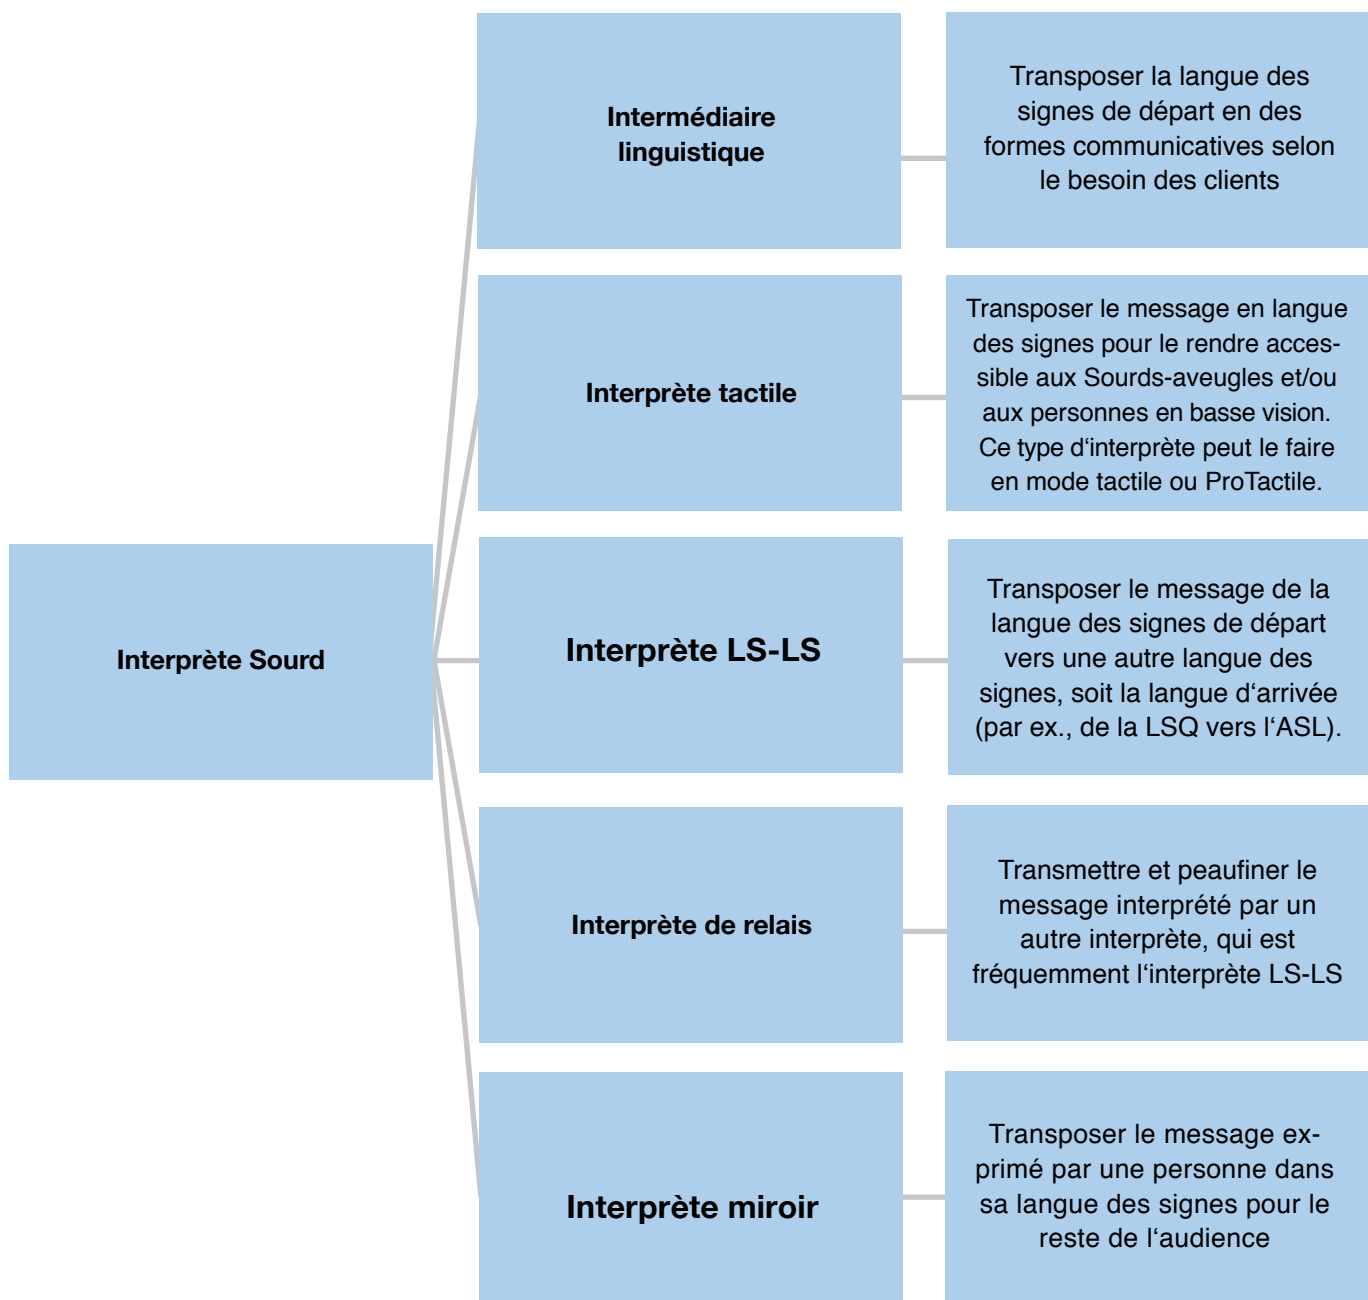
Interprète Sourd

Intermédiaire linguistique

Transposer la langue des signes de départ en des formes communicatives selon le besoin des clients

Interprète tactile

Transposer le message en langue des signes pour le rendre accessible aux Sourds-aveugles et/ou aux personnes en basse vision. Ce type d‘interprète peut le faire en mode tactile ou ProTactile.

Interprète LS-LS

Transposer le message de la langue des signes de départ vers une autre langue des signes, soit la langue d‘arrivée (par ex., de la LSQ vers l‘ASL).

Interprète de relais

Transmettre et peaufiner le message interprété par un autre interprète, qui est fréquemment l‘interprète LS-LS

Interprète miroir

Transposer le message exprimé par une personne dans sa langue des signes pour le reste de l‘audience